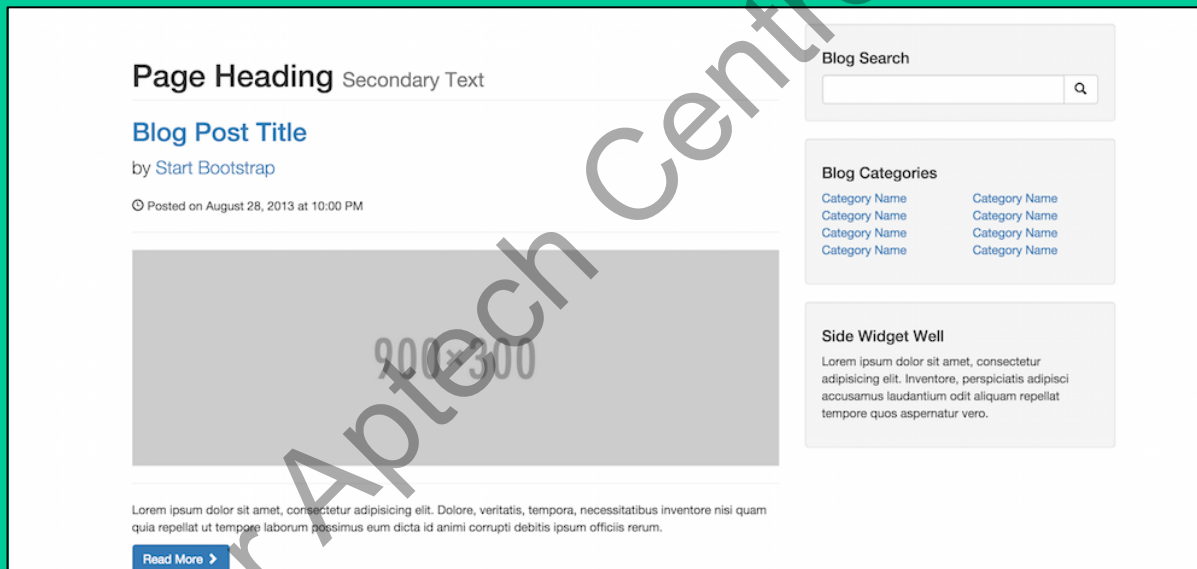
Page Heading Secondary Text

Blog Post Title

by Start Bootstrap

Posted on August 28, 2013 at 10:00 PM

900x300

Lorem ipsum dolor sit amet, consectetur adipisicing elit. Dolore, veritatis, tempora, necessitatibus inventore nisi quam quia repellat ut tempore laborum possimus eum dicta id animi corrupti debitis ipsum officiis rerum.

Read More

Blog Search

Blog Categories

Category Name
Category Name
Category Name
Category Name

Category Name
Category Name
Category Name
Category Name

Side Widget Well

Lorem ipsum dolor sit amet, consectetur adipisicing elit. Inventore, perspiciatis adipisci accusamus laudantium odit aliquam repellat tempore quos aspernatur vero.

Aptech Centre